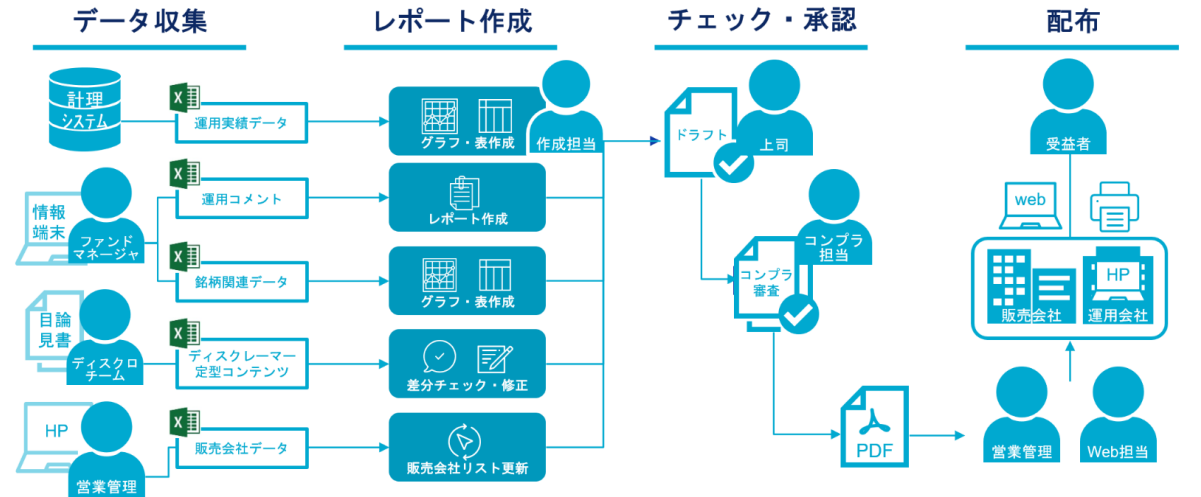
データ収集

レポート作成

チェック・承認

配布

計理
システム

X 運用実績データ

グラフ・表作成

作成担当

ドラフト

上司

受益者

情報
端末

ファンド
マネージャ

X 運用コメント

レポート作成

コンプラ
担当

web

X 銘柄関連データ

グラフ・表作成

コンプラ
審査

HP

販売会社

運用会社

目論
見書

ディスクロ
チーム

X ディスクレーマー
定型コンテンツ

差分チェック・修正

HP

営業管理

X 販売会社データ

販売会社リスト更新

PDF

営業管理

Web担当